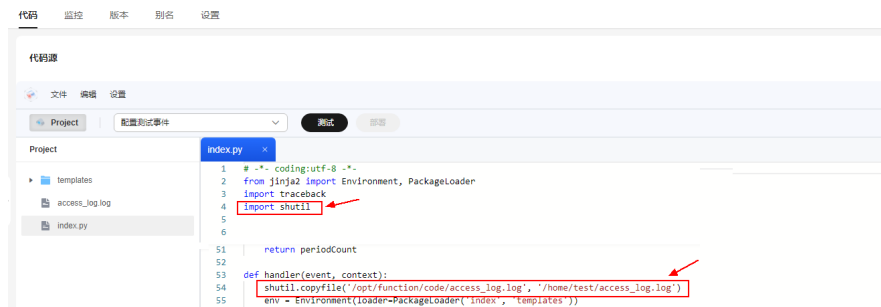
代码 监控 版本 别名 设置

代码源

文件 编辑 设置

Project

配置测试事件

测试

部署

Project

templates

access_log.log

index.py

index.py ×

1 # -*- coding:utf-8 -*-
2 from jinja2 import Environment, PackageLoader
3 import traceback
4 import shutil
5
6

51 return periodCount
52
53 def handler(event, context):
54 shutil.copyfile('/opt/function/code/access_log.log', '/home/test/access_log.log')
55 env = Environment(loader=PackageLoader('index', 'templates'))